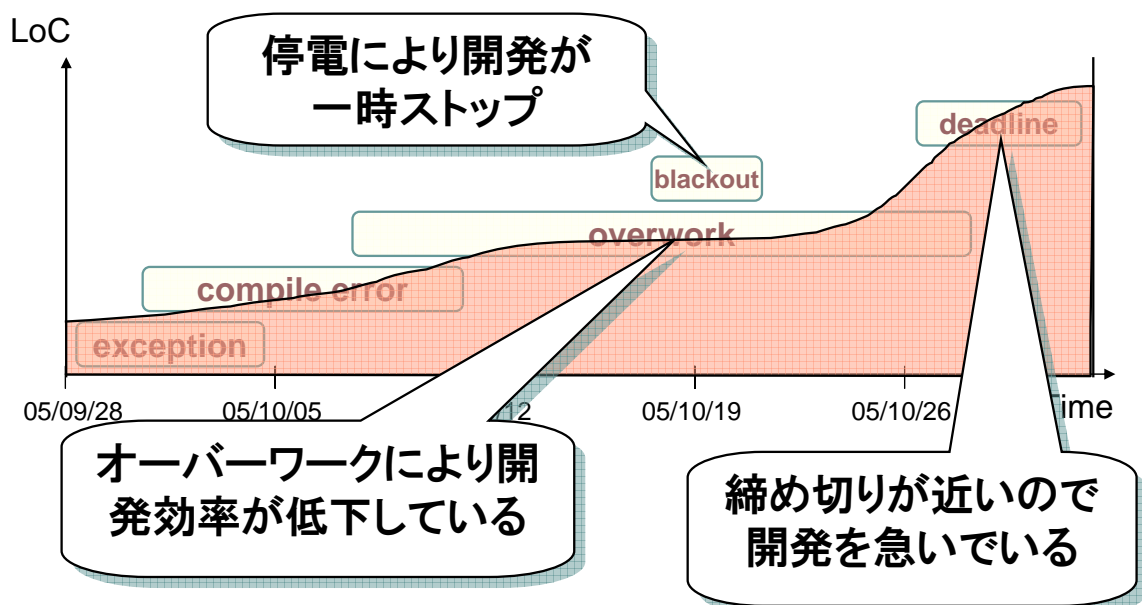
LoC

停電により開発が一時ストップ

deadline

blackout

overwork

compile error

exception

05/09/28

05/10/05

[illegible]12

05/10/19

05/10/26

Time

オーバーワークにより開発効率が低下している

締め切りが近いので開発を急いでいる